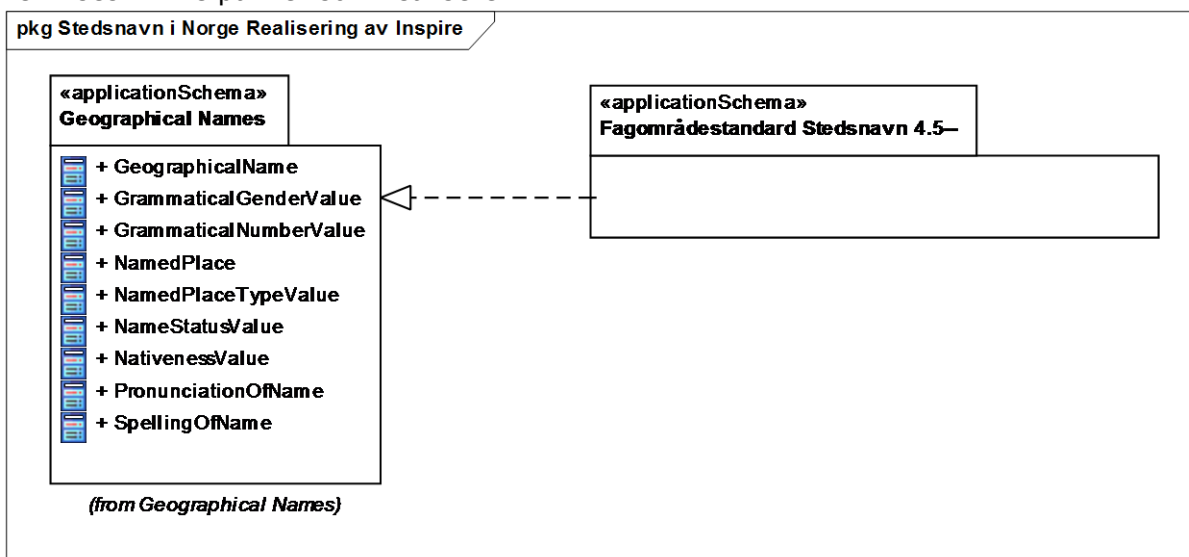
pkg Stedsnavn i Norge Realisering av Inspire

«applicationSchema»
Geographical Names

+ GeographicalName
+ GrammaticalGenderValue
+ GrammaticalNumberValue
+ NamedPlace
+ NamedPlaceTypeValue
+ NameStatusValue
+ NativenessValue
+ PronunciationOfName
+ SpellingOfName

(from Geographical Names)

«applicationSchema»
Fagområdestandard Stedsnavn 4.5--